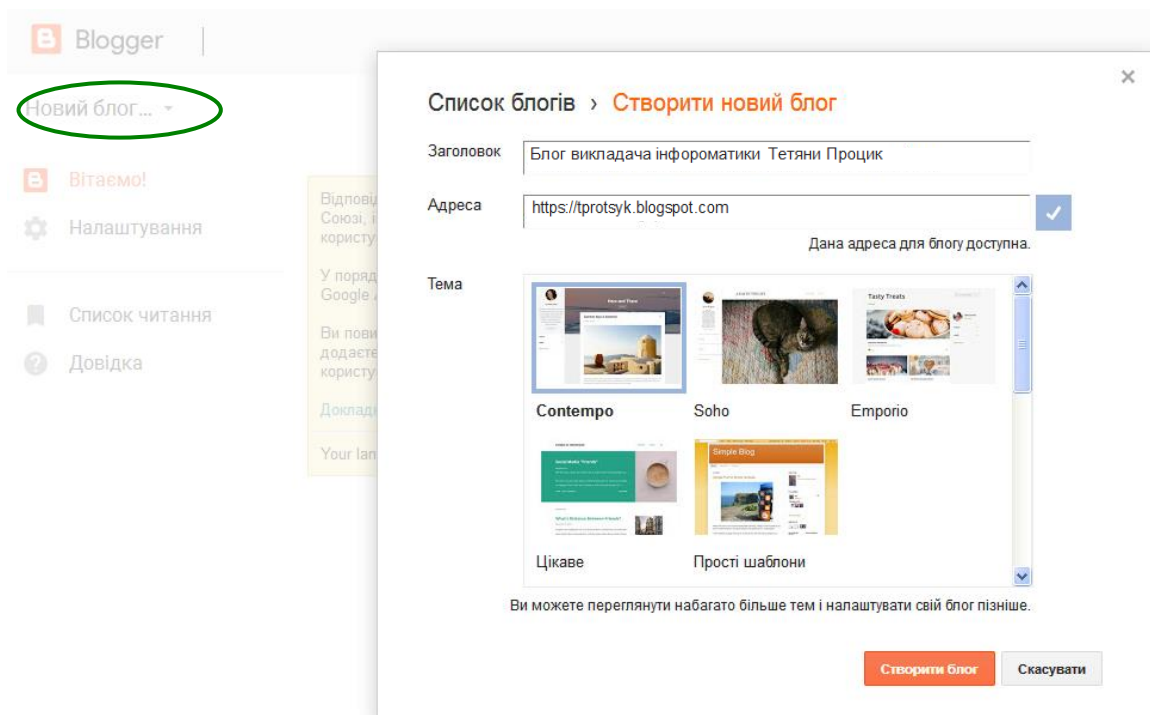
Blogger

Новий блог...

Вітаємо!

Налаштування

Список читання

Довідка

Відпові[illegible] Союзі, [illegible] користу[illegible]

У поряд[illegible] Google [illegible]

Ви пови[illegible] додаєте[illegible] користу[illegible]

Докладн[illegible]

Your lan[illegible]

Список блогів › Створити новий блог

×

Заголовок Блог викладача інформатики Тетяни Процик

Адреса https://tprotsyk.blogspot.com

Дана адреса для блогу доступна.

Тема

Tasty Treats

Contempo

Soho

Emporio

Simple Blog

Цікаве

Прості шаблони

Ви можете переглянути набагато більше тем і налаштувати свій блог пізніше.

Створити блог

Скасувати